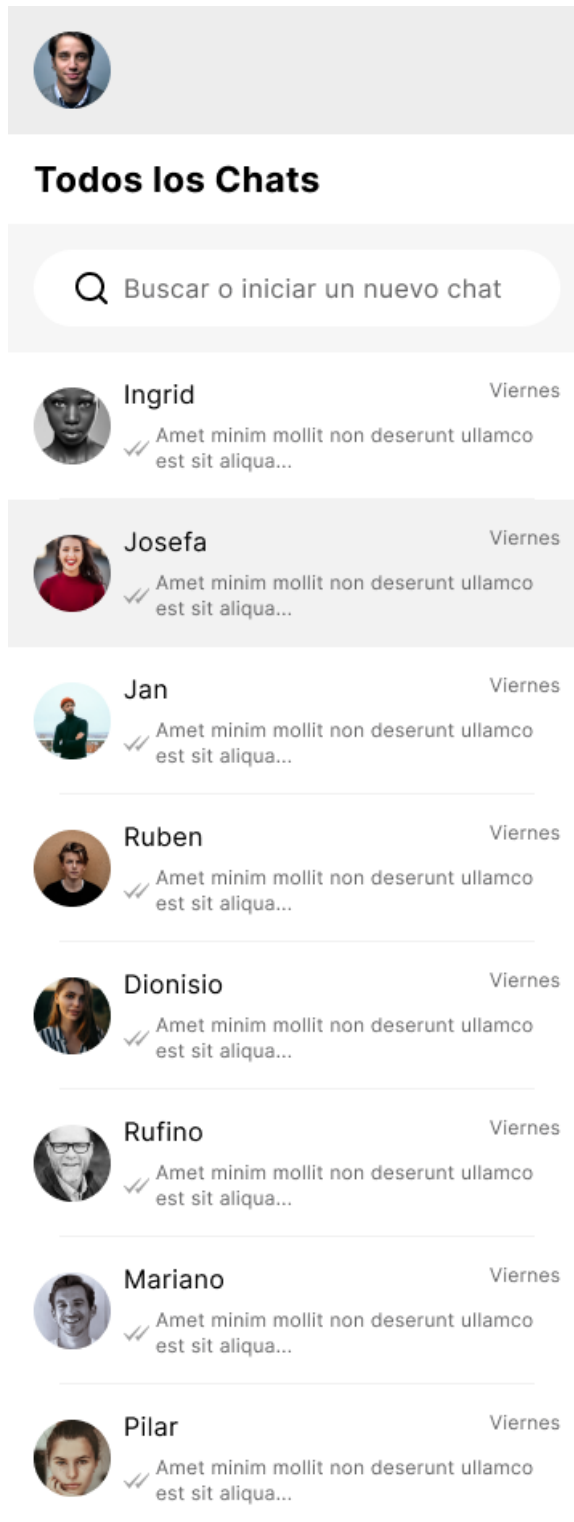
Todos los Chats

Buscar o iniciar un nuevo chat

Ingrid
Viernes
Amet minim mollit non deserunt ullamco est sit aliqua...

Josefa
Viernes
Amet minim mollit non deserunt ullamco est sit aliqua...

Jan
Viernes
Amet minim mollit non deserunt ullamco est sit aliqua...

Ruben
Viernes
Amet minim mollit non deserunt ullamco est sit aliqua...

Dionisio
Viernes
Amet minim mollit non deserunt ullamco est sit aliqua...

Rufino
Viernes
Amet minim mollit non deserunt ullamco est sit aliqua...

Mariano
Viernes
Amet minim mollit non deserunt ullamco est sit aliqua...

Pilar
Viernes
Amet minim mollit non deserunt ullamco est sit aliqua...